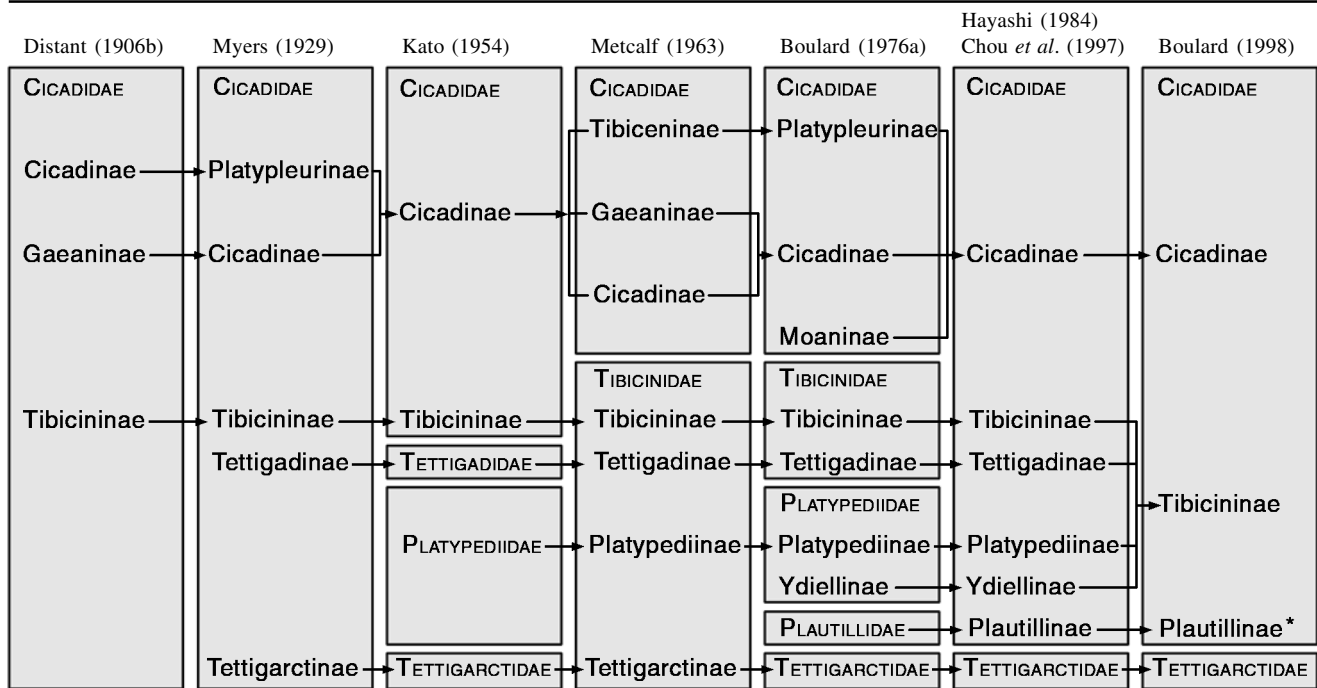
Distant (1906b) Myers (1929) Kato (1954) Metcalf (1963) Boulard (1976a) Hayashi (1984) Chou *et al*. (1997) Boulard (1998)

CICADIDAE
Cicadinae
Gaeaninae
Tibicininae

CICADIDAE
Platypleurinae
Cicadinae
Tibicininae
Tettigadinae
Tettigarctinae

CICADIDAE
Cicadinae
Tibicininae
TETTIGADIDAE
PLATYPEDIIDAE
TETTIGARCTIDAE

CICADIDAE
Tibiceninae
Gaeaninae
Cicadinae
TIBICINIDAE
Tibicininae
Tettigadinae
Platypediinae
Tettigarctinae

CICADIDAE
Platypleurinae
Cicadinae
Moaninae
TIBICINIDAE
Tibicininae
Tettigadinae
PLATYPEDIIDAE
Platypediinae
Ydiellinae
PLAUTILLIDAE
TETTIGARCTIDAE

CICADIDAE
Cicadinae
Tibicininae
Tettigadinae
Platypediinae
Ydiellinae
Plautillinae
TETTIGARCTIDAE

CICADIDAE
Cicadinae
Tibicininae
Plautillinae*
TETTIGARCTIDAE